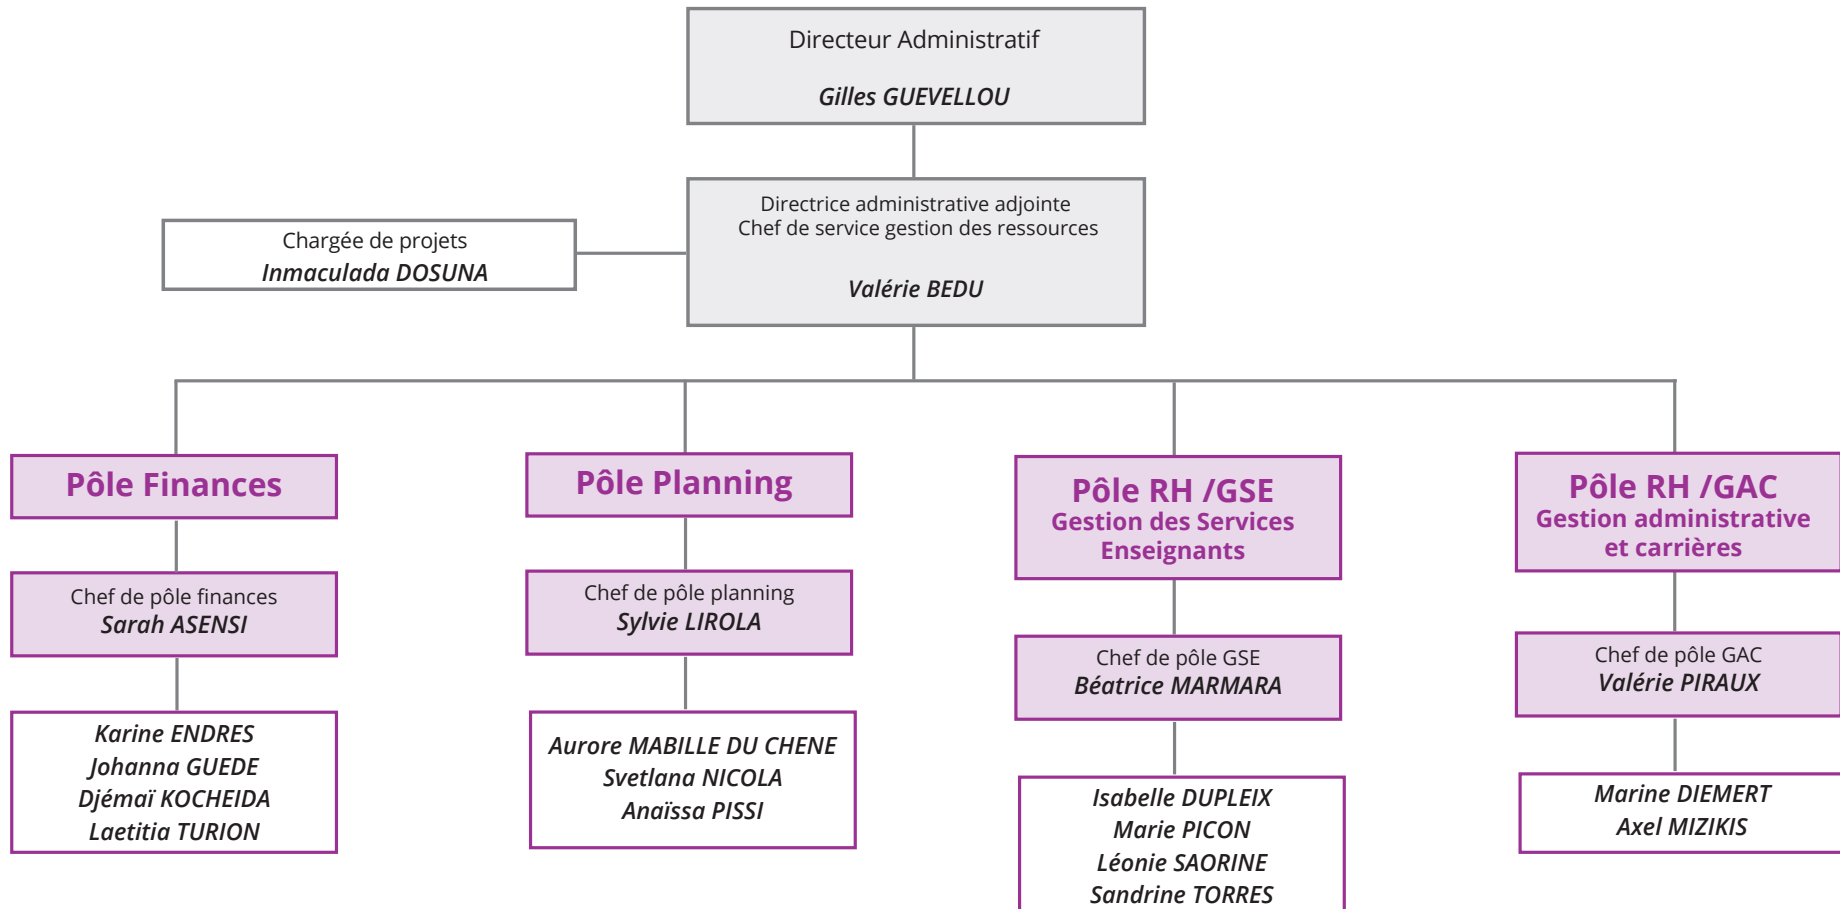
Directeur Administratif

Gilles GUEVELLOU

Chargée de projets
Inmaculada DOSUNA

Directrice administrative adjointe
Chef de service gestion des ressources

Valérie BEDU

Pôle Finances

Chef de pôle finances
Sarah ASENSI

Karine ENDRES
Johanna GUEDE
Djémaï KOCHEIDA
Laetitia TURION

Pôle Planning

Chef de pôle planning
Sylvie LIROLA

Aurore MABILLE DU CHENE
Svetlana NICOLA
Anaïssa PISSI

Pôle RH /GSE
Gestion des Services Enseignants

Chef de pôle GSE
Béatrice MARMARA

Isabelle DUPLEIX
Marie PICON
Léonie SAORINE
Sandrine TORRES

Pôle RH /GAC
Gestion administrative et carrières

Chef de pôle GAC
Valérie PIRAUX

Marine DIEMERT
Axel MIZIKIS